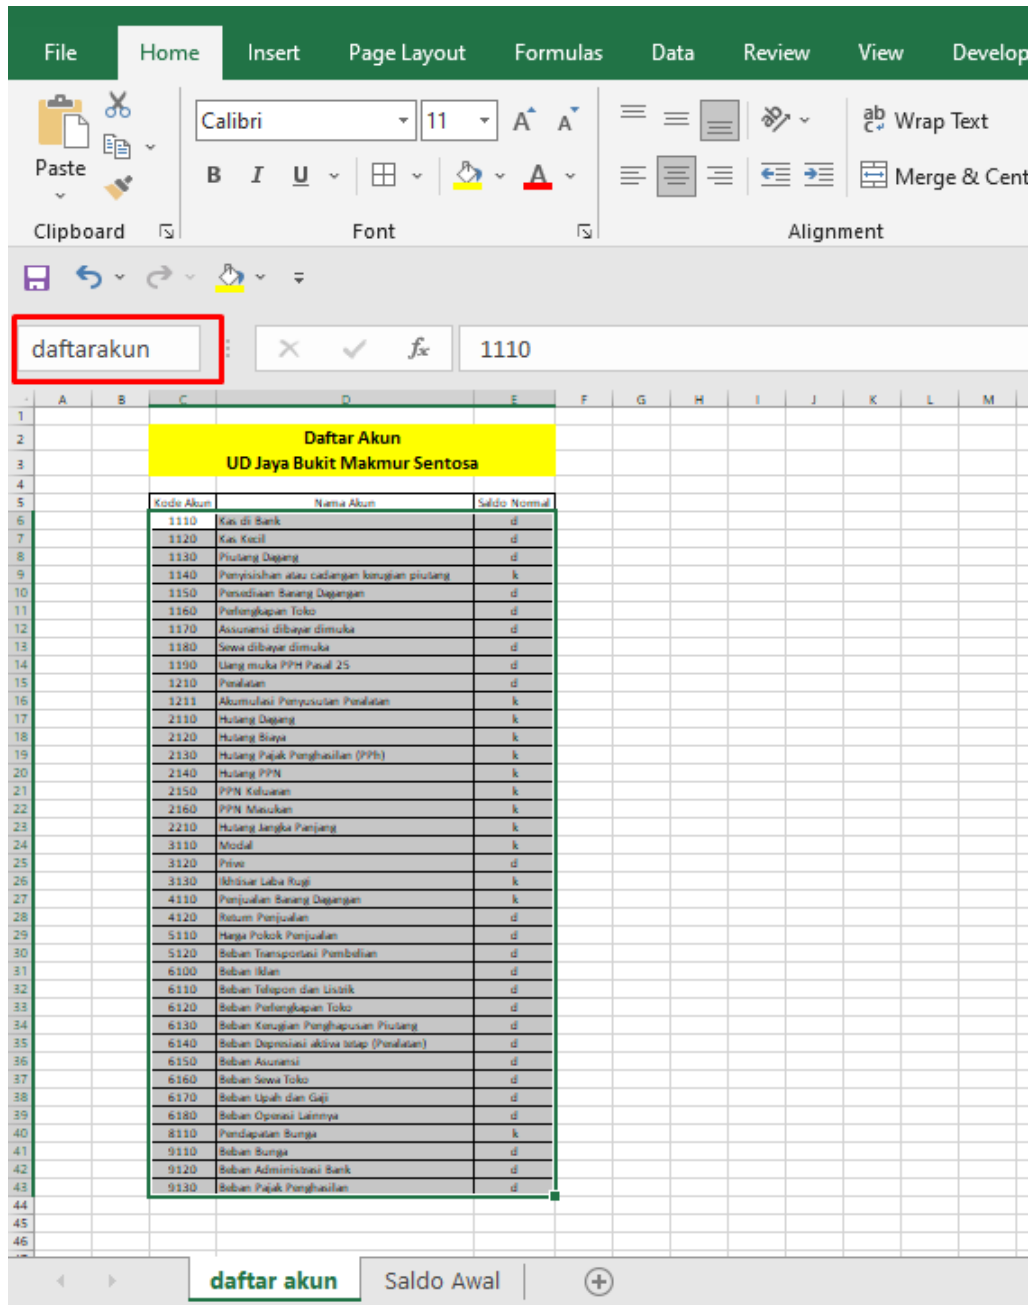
File Home Insert Page Layout Formulas Data Review View Develop

Paste

Clipboard

Calibri 11 A A

B I U

Font

Wrap Text

Merge & Cent

Alignment

daftarakun

$f_x$ 1110

A B C D E F G H I J K L M

Daftar Akun
UD Jaya Bukit Makmur Sentosa

| Kode Akun | Nama Akun | Saldo Normal |
|---|---|---|
| 1110 | Kas di Bank | d |
| 1120 | Kas Kecil | d |
| 1130 | Piutang Dagang | d |
| 1140 | Penyisihan atau cadangan kerugian piutang | k |
| 1150 | Persediaan Barang Dagangan | d |
| 1160 | Perlengkapan Toko | d |
| 1170 | Asuransi dibayar dimuka | d |
| 1180 | Sewa dibayar dimuka | d |
| 1190 | Uang muka PPH Pasal 25 | d |
| 1210 | Peralatan | d |
| 1211 | Akumulasi Penyusutan Peralatan | k |
| 2110 | Hutang Dagang | k |
| 2120 | Hutang Biaya | k |
| 2130 | Hutang Pajak Penghasilan (PPh) | k |
| 2140 | Hutang PPN | k |
| 2150 | PPN Keluaran | k |
| 2160 | PPN Masukan | k |
| 2210 | Hutang Jangka Panjang | k |
| 3110 | Modal | k |
| 3120 | Prive | d |
| 3130 | Ikhtisar Laba Rugi | k |
| 4110 | Penjualan Barang Dagangan | k |
| 4120 | Retum Penjualan | d |
| 5110 | Harga Pokok Penjualan | d |
| 5120 | Beban Transportasi Pembelian | d |
| 6100 | Beban Iklan | d |
| 6110 | Beban Telepon dan Listrik | d |
| 6120 | Beban Perlengkapan Toko | d |
| 6130 | Beban Kerugian Penghapusan Piutang | d |
| 6140 | Beban Depresiasi aktiva tetap (Peralatan) | d |
| 6150 | Beban Asuransi | d |
| 6160 | Beban Sewa Toko | d |
| 6170 | Beban Upah dan Gaji | d |
| 6180 | Beban Operasi Lainnya | d |
| 8110 | Pendapatan Bunga | k |
| 9110 | Beban Bunga | d |
| 9120 | Beban Administrasi Bank | d |
| 9130 | Beban Pajak Penghasilan | d |

daftar akun Saldo Awal